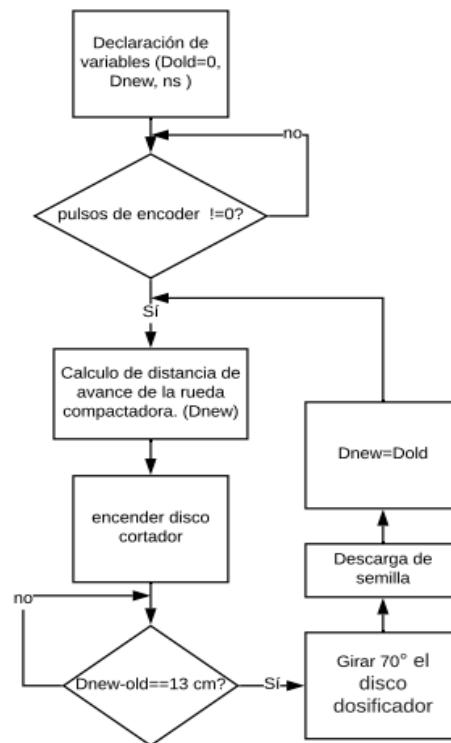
Declaración de variables (Dold=0, Dnew, ns )

no

pulsos de encoder !=0?

Sí

Calculo de distancia de avance de la rueda compactadora. (Dnew)

encender disco cortador

no

Dnew-old==13 cm?

Sí

Girar 70° el disco dosificador

Descarga de semilla

Dnew=Dold